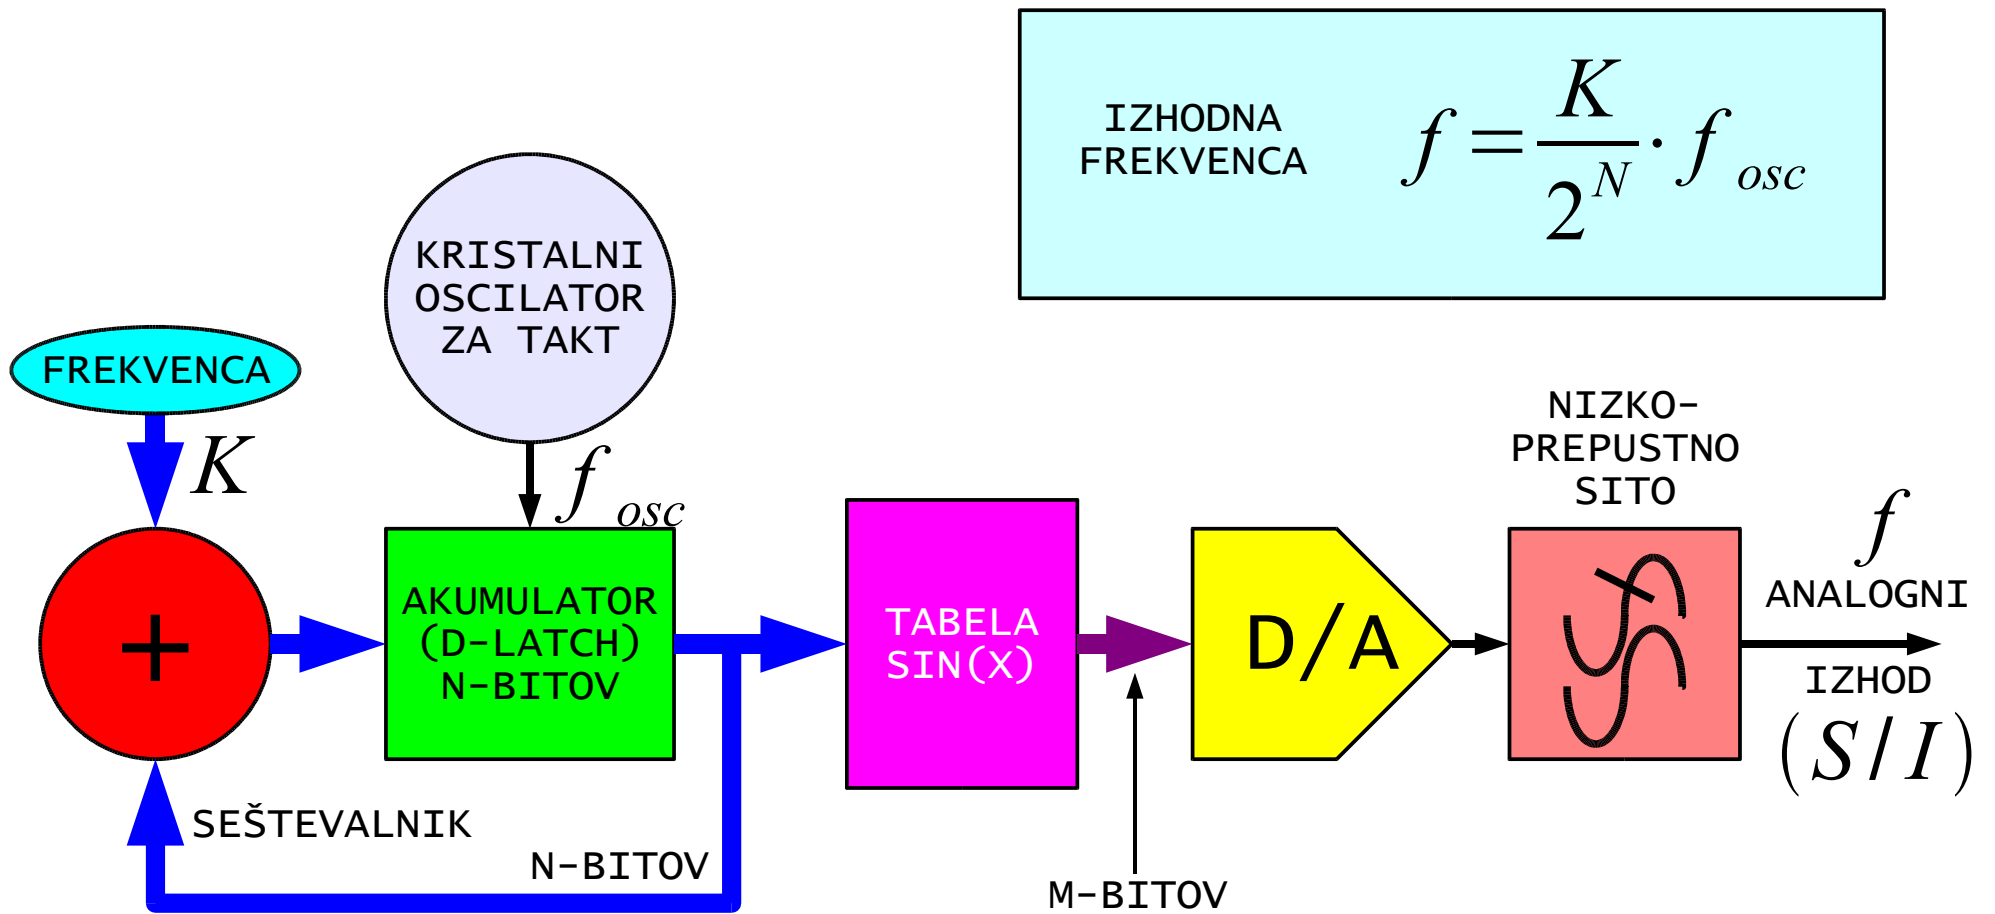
IZHODNA FREKVENCA $f=\frac{K}{2^N}\cdot f_{osc}$

KRISTALNI OSCILATOR ZA TAKT

FREKVENCA

$K$

$f_{osc}$

+

AKUMULATOR (D-LATCH) N-BITOV

TABELA SIN(X)

D/A

NIZKO-PREPUSTNO SITO

$f$

ANALOGNI

IZHOD

$(S/I)$

SEŠTEVALNIK

N-BITOV

M-BITOV